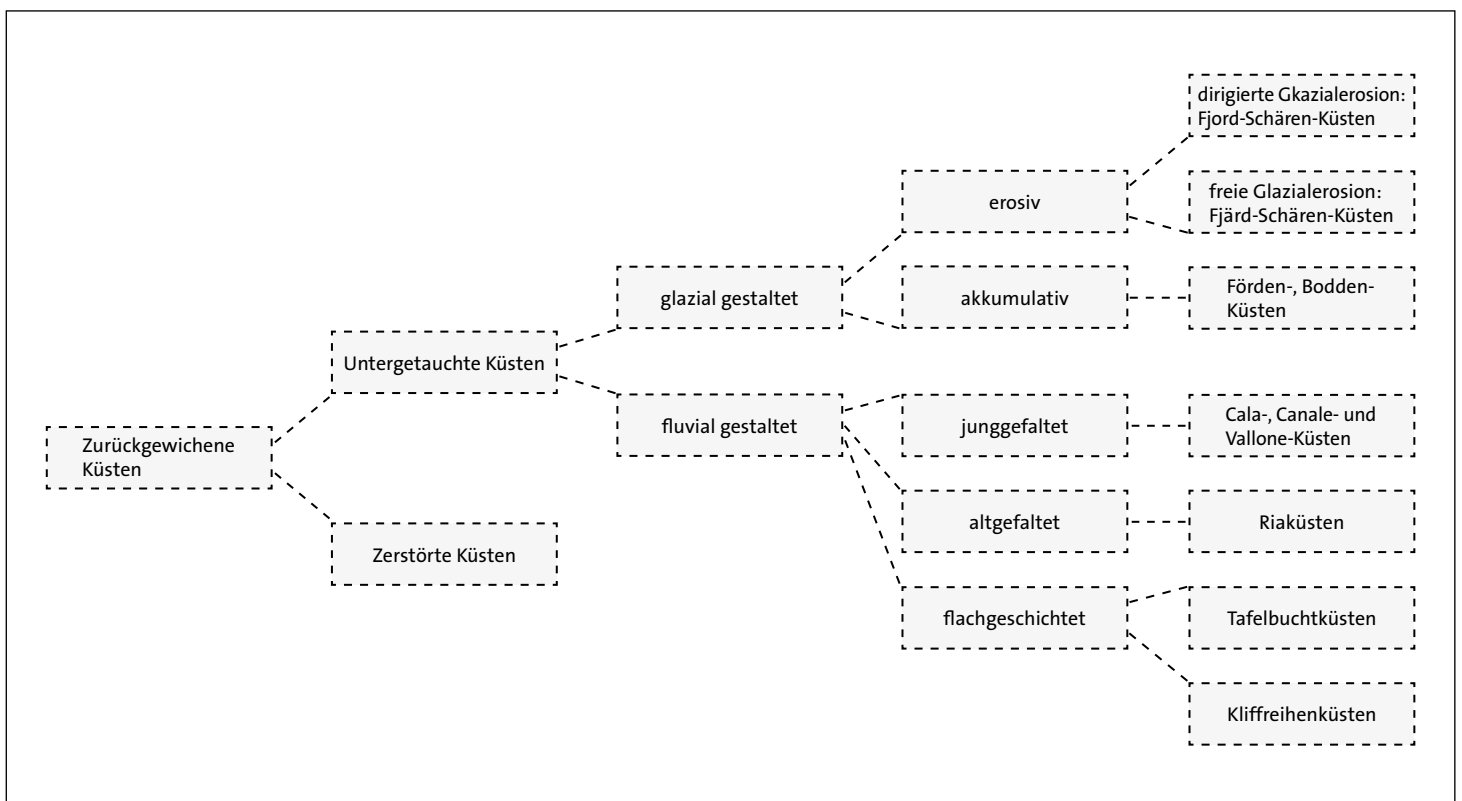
Zurückgewichene Küsten

Untergetauchte Küsten

Zerstörte Küsten

glazial gestaltet

fluvial gestaltet

erosiv

akkumulativ

junggefaltet

altgefaltet

flachgeschichtet

dirigierte Gkazialerosion: Fjord-Schären-Küsten

freie Glazialerosion: Fjärd-Schären-Küsten

Förden-, Bodden-Küsten

Cala-, Canale- und Vallone-Küsten

Riaküsten

Tafelbuchtküsten

Kliffreihenküsten